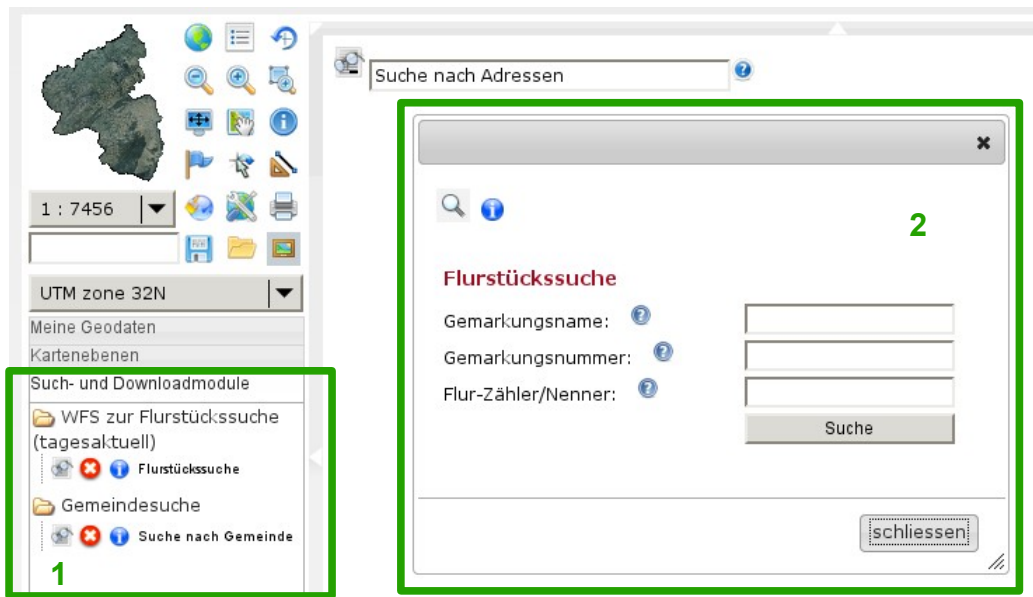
1 : 7456

UTM zone 32N

Meine Geodaten

Kartenebenen

Such- und Downloadmodule

WFS zur Flurstückssuche (tagesaktuell)

Flurstückssuche

Gemeindesuche

Suche nach Gemeinde

1

Suche nach Adressen

×

2

Flurstücksuche

Gemarkungsname:

Gemarkungsnummer:

Flur-Zähler/Nenner:

Suche

schliessen